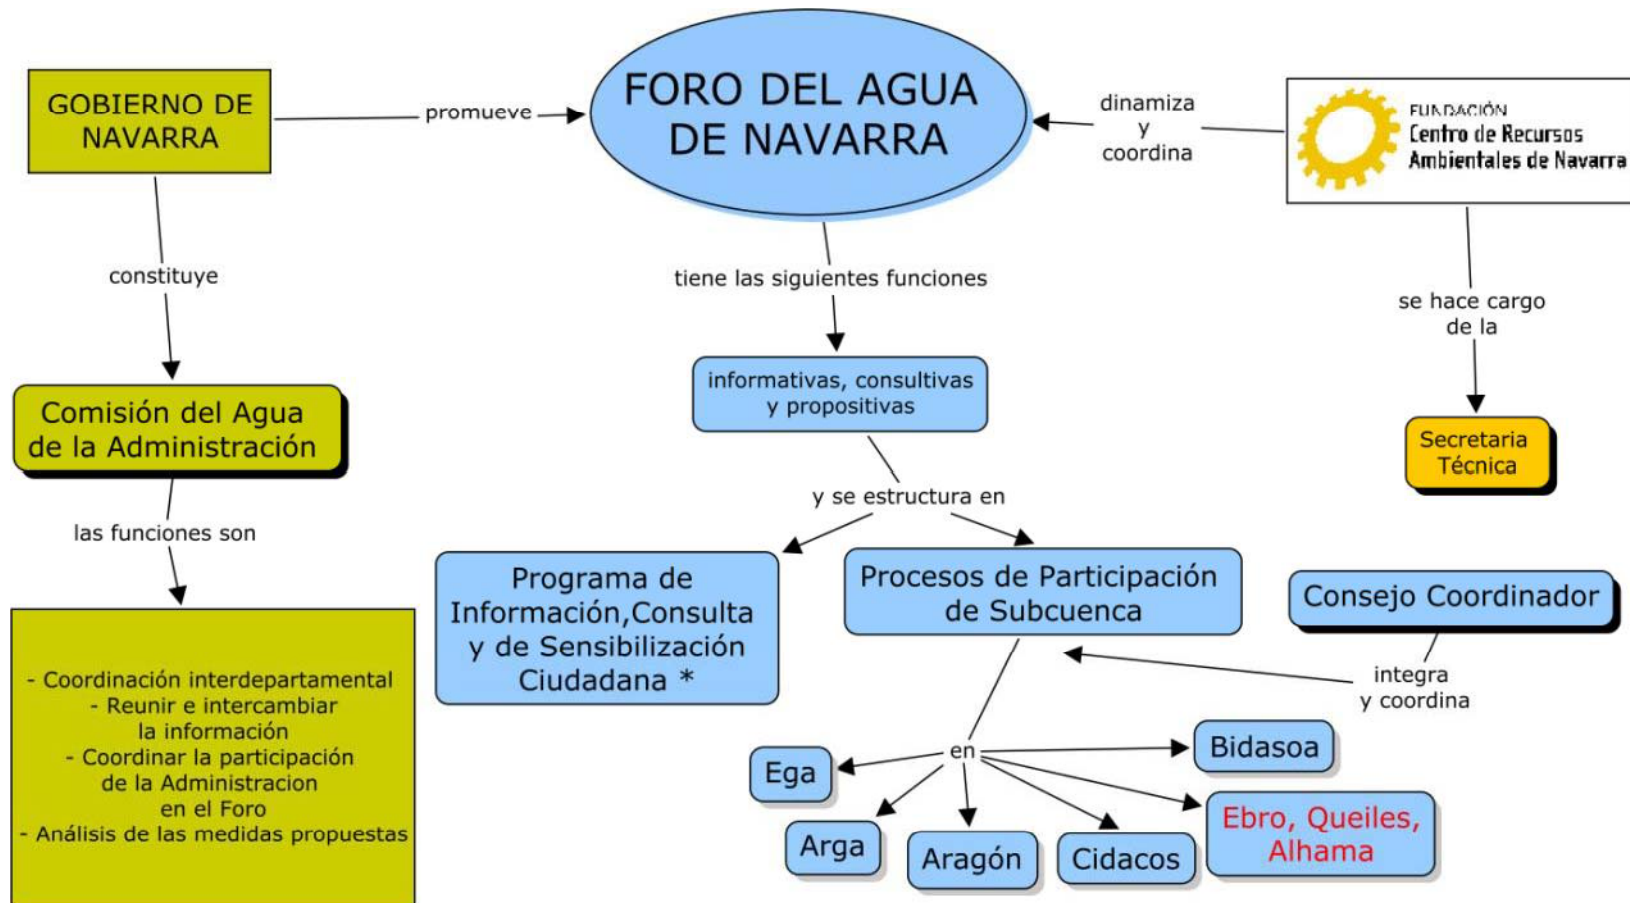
GOBIERNO DE NAVARRA

promueve

FORO DEL AGUA DE NAVARRA

dinamiza y coordina

FUNDACIÓN
Centro de Recursos Ambientales de Navarra

constituye

tiene las siguientes funciones

se hace cargo de la

Comisión del Agua de la Administración

informativas, consultivas y propositivas

Secretaria Técnica

las funciones son

y se estructura en

Programa de Información,Consulta y de Sensibilización Ciudadana *

Procesos de Participación de Subcuenca

Consejo Coordinador

- Coordinación interdepartamental
- Reunir e intercambiar la información
- Coordinar la participación de la Administracion en el Foro
- Análisis de las medidas propuestas

integra y coordina

en

Bidasoa

Ega

Arga

Aragón

Cidacos

Ebro, Queiles, Alhama